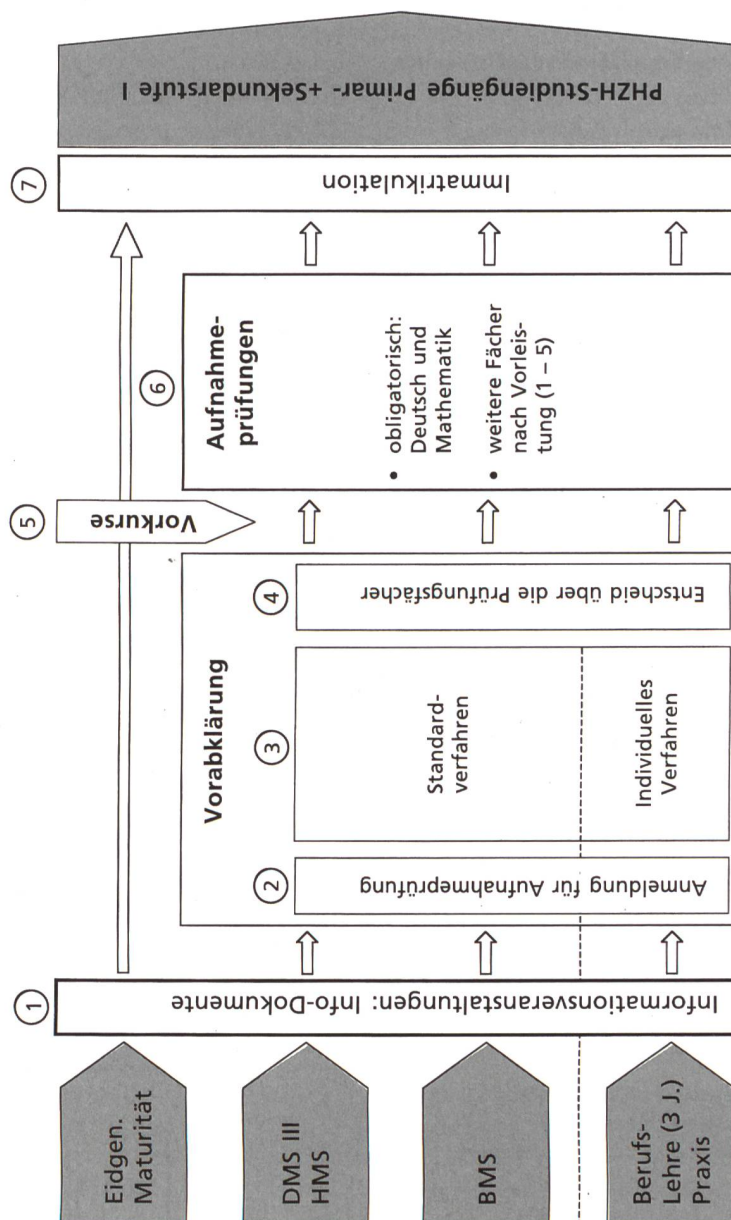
Eidgen. Maturität

DMS III HMS

BMS

Berufs-Lehre (3 J.) Praxis

1 Informationsveranstaltungen: Info-Dokumente

Vorabklärung

2 Anmeldung für Aufnahmeprüfung

3 Standardverfahren

Individuelles Verfahren

4 Entscheid über die Prüfungsfächer

5 Vorkurse

6 Aufnahmeprüfungen

• obligatorisch: Deutsch und Mathematik

• weitere Fächer nach Vorleistung (1 – 5)

7 Immatrikulation

PHZH-Studiengänge Primar- +Sekundarstufe I